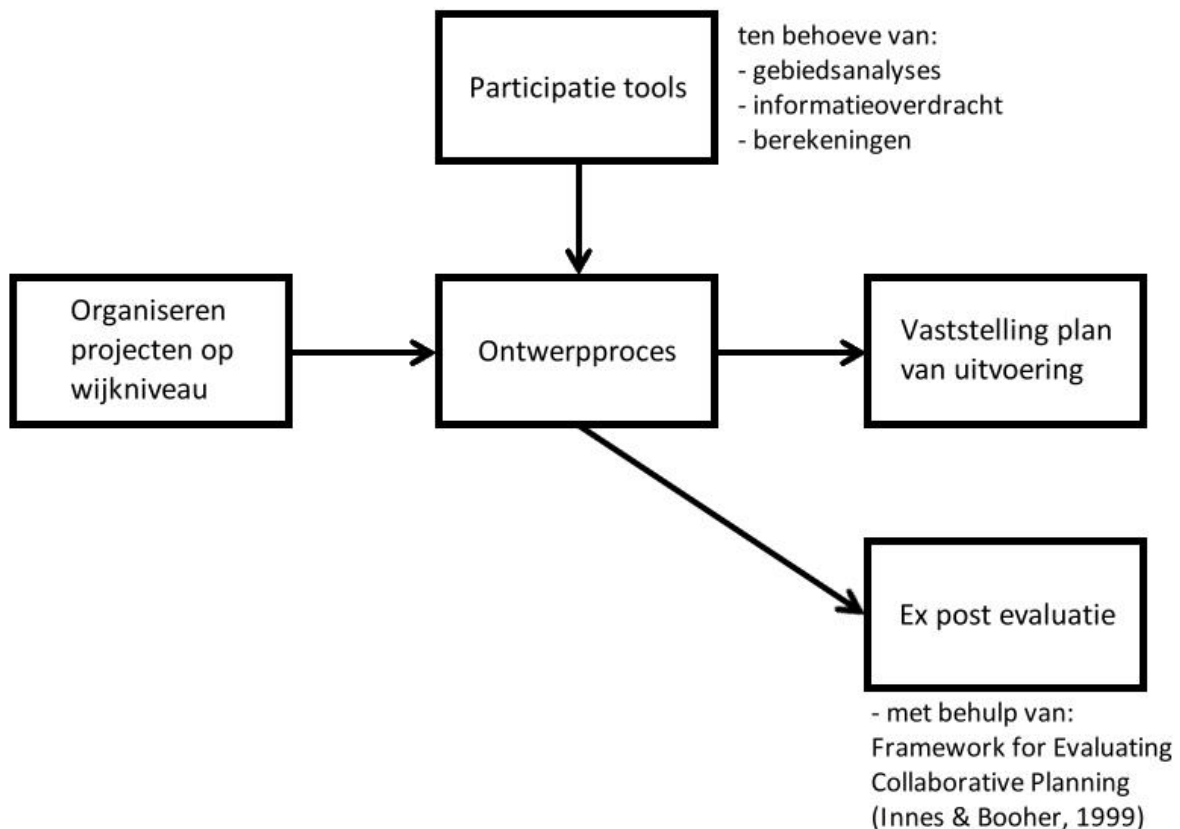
Participatie tools

ten behoeve van:
- gebiedsanalyses
- informatieoverdracht
- berekeningen

Organiseren projecten op wijkniveau

Ontwerpproces

Vaststelling plan van uitvoering

Ex post evaluatie

- met behulp van:
Framework for Evaluating Collaborative Planning (Innes & Booher, 1999)